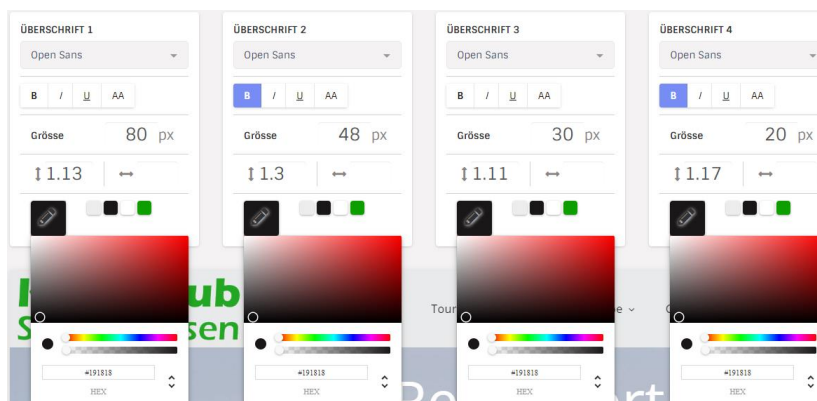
ÜBERSCHRIFT 1
Open Sans
B I U AA
Grösse 80 px
1.13
#191818
HEX

ÜBERSCHRIFT 2
Open Sans
B I U AA
Grösse 48 px
1.3
#191818
HEX

ÜBERSCHRIFT 3
Open Sans
B I U AA
Grösse 30 px
1.11
#191818
HEX

ÜBERSCHRIFT 4
Open Sans
B I U AA
Grösse 20 px
1.17
#191818
HEX

ub
S sen
Tour
e